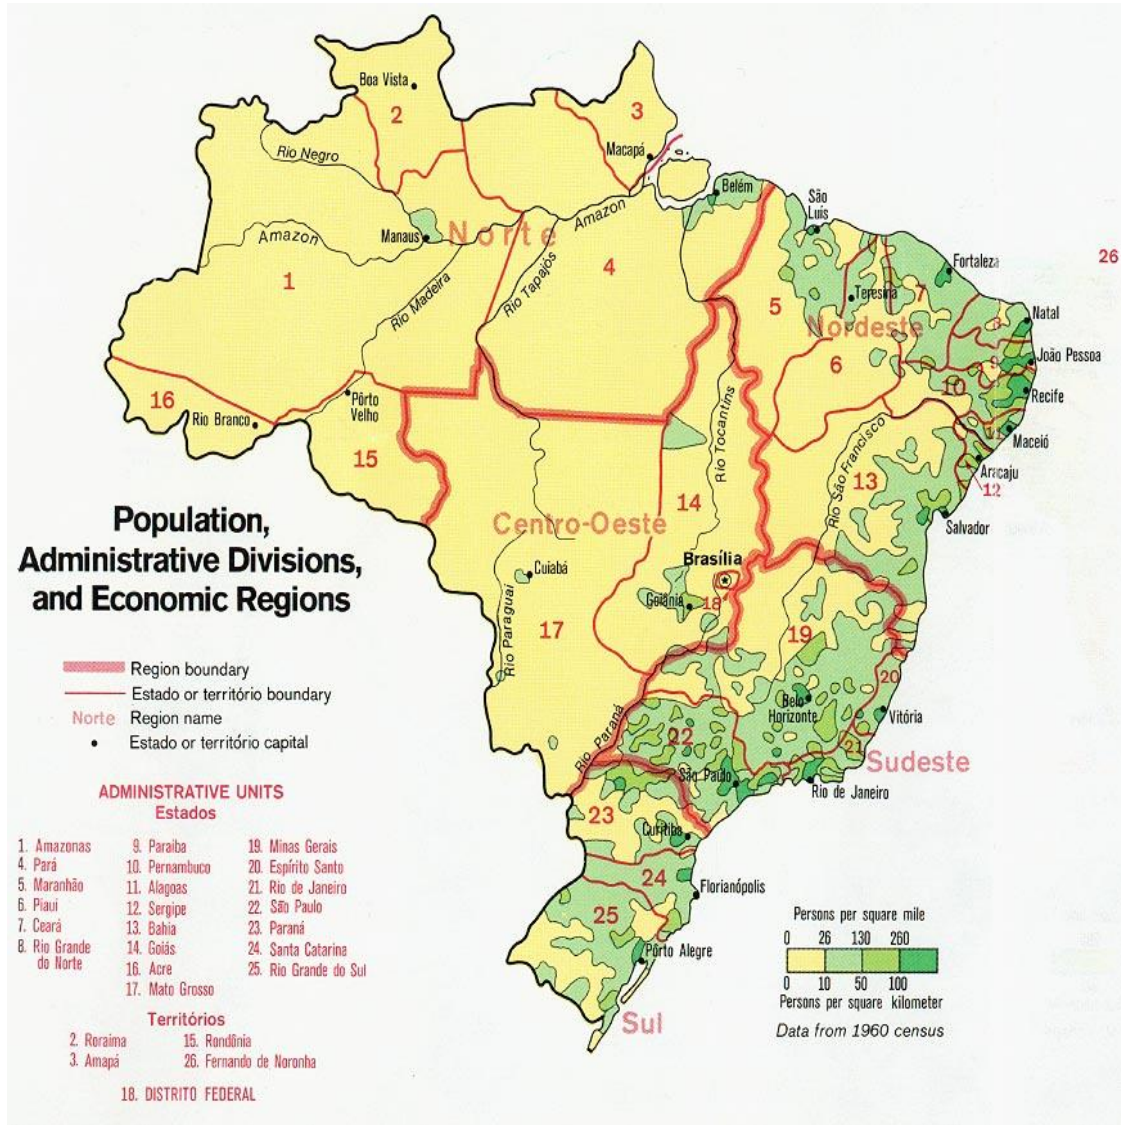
Boa Vista
2
3
Macapá
Rio Negro
Belém
São Luís
Amazon
Manaus
Norte
Amazon
Fortaleza
26
1
Rio Madeira
Rio Tapajós
4
Teresina
7
5
Nordeste
Natal
8
João Pessoa
6
9
16
Pôrto Velho
10
Recife
Rio Branco
Rio Tocantins
Maceió
11
15
Rio São Francisco
13
Aracaju
12
14
Salvador
Centro-Oeste

Population, Administrative Divisions, and Economic Regions

Brasília
Cuiabá
Goiânia
18
17
19
Rio Paraguai
20
Belo Horizonte
Vitória
Rio Paraná
22
21
Sudeste
São Paulo
Rio de Janeiro
23
Curitiba
24
Florianópolis
25
Pôrto Alegre
Sul

Region boundary
Estado or território boundary
Norte Region name
• Estado or território capital

ADMINISTRATIVE UNITS
Estados
1. Amazonas
4. Pará
5. Maranhão
6. Piauí
7. Ceará
8. Rio Grande do Norte
9. Paraíba
10. Pernambuco
11. Alagoas
12. Sergipe
13. Bahia
14. Goiás
16. Acre
17. Mato Grosso
19. Minas Gerais
20. Espírito Santo
21. Rio de Janeiro
22. São Paulo
23. Paraná
24. Santa Catarina
25. Rio Grande do Sul

Territórios
2. Roraima
3. Amapá
15. Rondônia
26. Fernando de Noronha

18. DISTRITO FEDERAL

Persons per square mile
0 26 130 260
0 10 50 100
Persons per square kilometer
Data from 1960 census